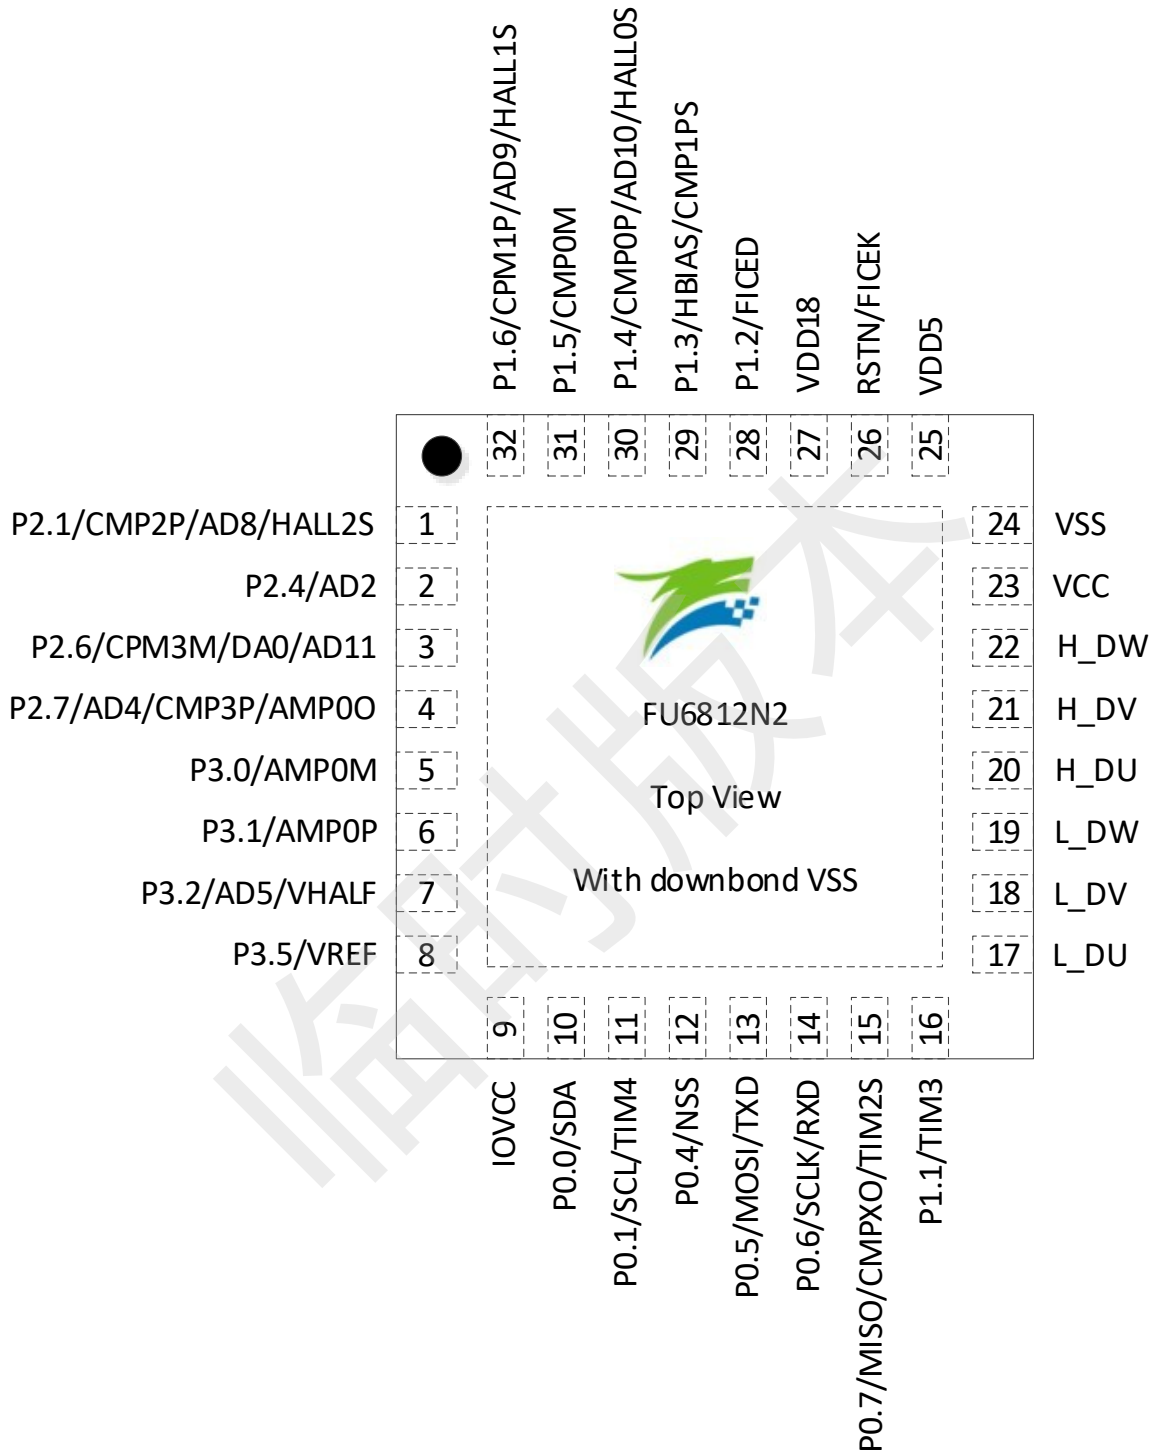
P1.6/CPM1P/AD9/HALL1S
P1.5/CMP0M
P1.4/CMP0P/AD10/HALL0S
P1.3/HBIAS/CMP1PS
P1.2/FICED
VDD18
RSTN/FICEK
VDD5

32 31 30 29 28 27 26 25

P2.1/CMP2P/AD8/HALL2S 1
P2.4/AD2 2
P2.6/CPM3M/DA0/AD11 3
P2.7/AD4/CMP3P/AMP0O 4
P3.0/AMP0M 5
P3.1/AMP0P 6
P3.2/AD5/VHALF 7
P3.5/VREF 8

24 VSS
23 VCC
22 H_DW
21 H_DV
20 H_DU
19 L_DW
18 L_DV
17 L_DU

FU6812N2

Top View

With downbond VSS

临时版本

9 10 11 12 13 14 15 16

IOVCC
P0.0/SDA
P0.1/SCL/TIM4
P0.4/NSS
P0.5/MOSI/TXD
P0.6/SCLK/RXD
P0.7/MISO/CMPXO/TIM2S
P1.1/TIM3